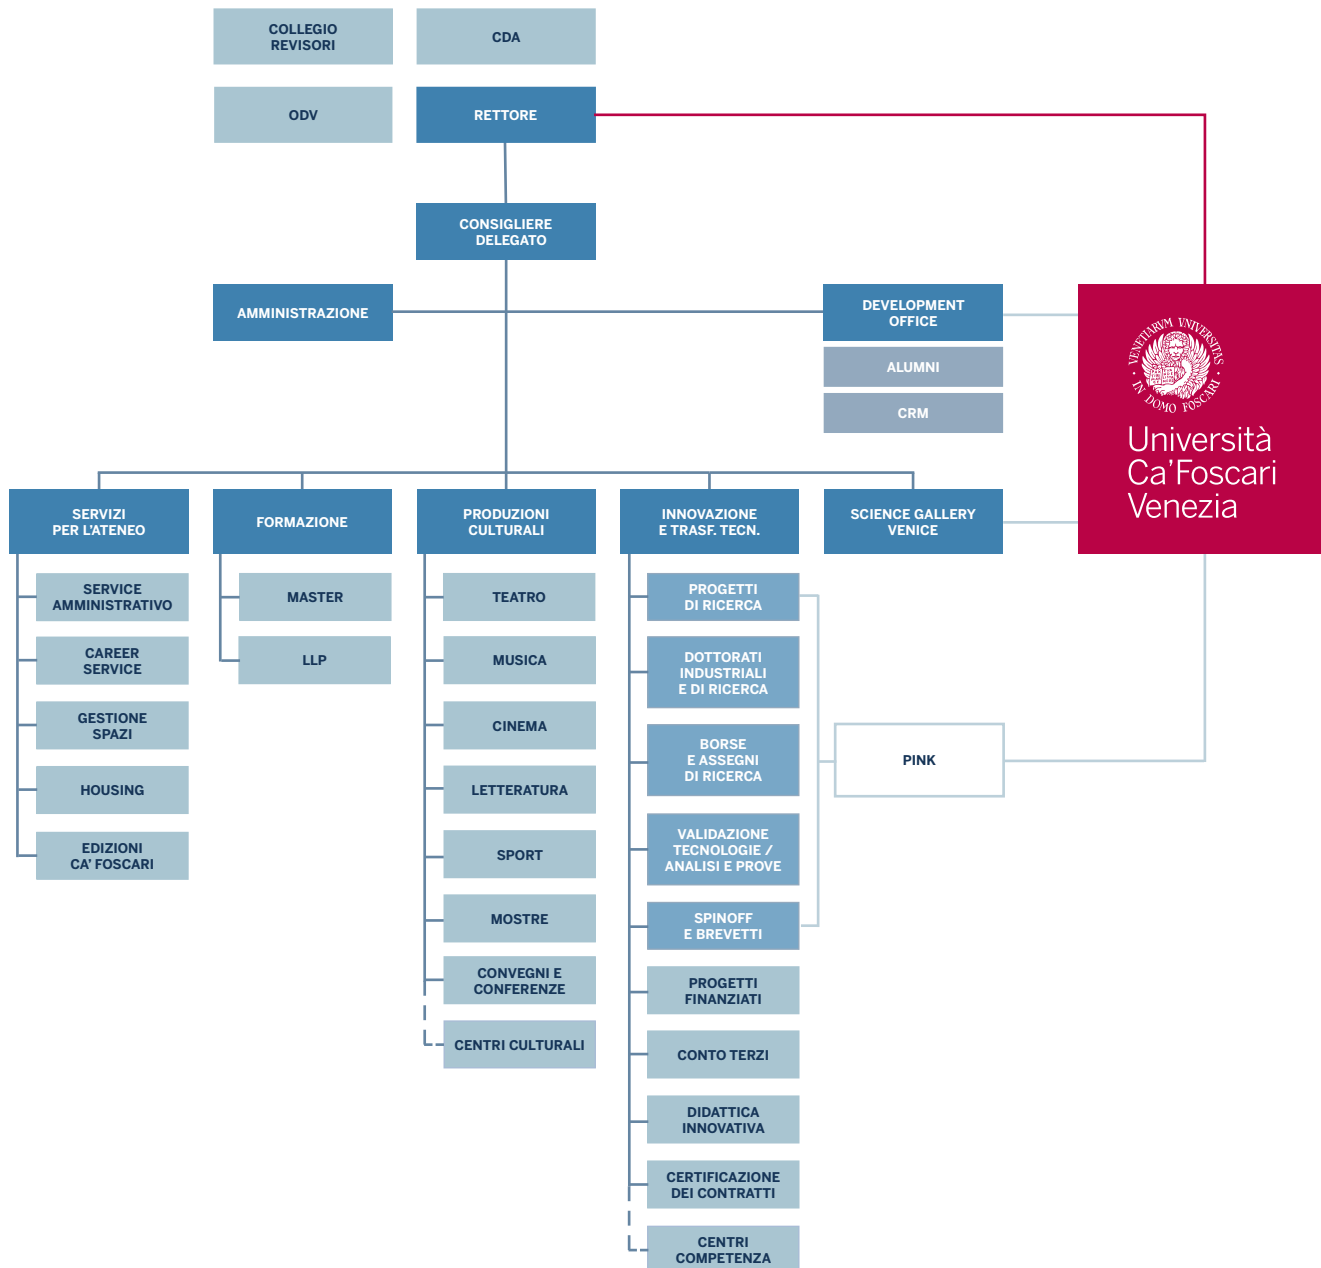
COLLEGIO REVISORI

CDA

ODV

RETTORE

CONSIGLIERE DELEGATO

AMMINISTRAZIONE

DEVELOPMENT OFFICE

ALUMNI

CRM

VENETIARVM VNIVERSITAS IN DOMO FOSCARI

Università Ca'Foscari Venezia

SERVIZI PER L'ATENEO

FORMAZIONE

PRODUZIONI CULTURALI

INNOVAZIONE E TRASF. TECN.

SCIENCE GALLERY VENICE

SERVICE AMMINISTRATIVO

CAREER SERVICE

GESTIONE SPAZI

HOUSING

EDIZIONI CA' FOSCARI

MASTER

LLP

TEATRO

MUSICA

CINEMA

LETTERATURA

SPORT

MOSTRE

CONVEGNI E CONFERENZE

CENTRI CULTURALI

PROGETTI DI RICERCA

DOTTORATI INDUSTRIALI E DI RICERCA

BORSE E ASSEGNI DI RICERCA

VALIDAZIONE TECNOLOGIE / ANALISI E PROVE

SPINOFF E BREVETTI

PROGETTI FINANZIATI

CONTO TERZI

DIDATTICA INNOVATIVA

CERTIFICAZIONE DEI CONTRATTI

CENTRI COMPETENZA

PINK